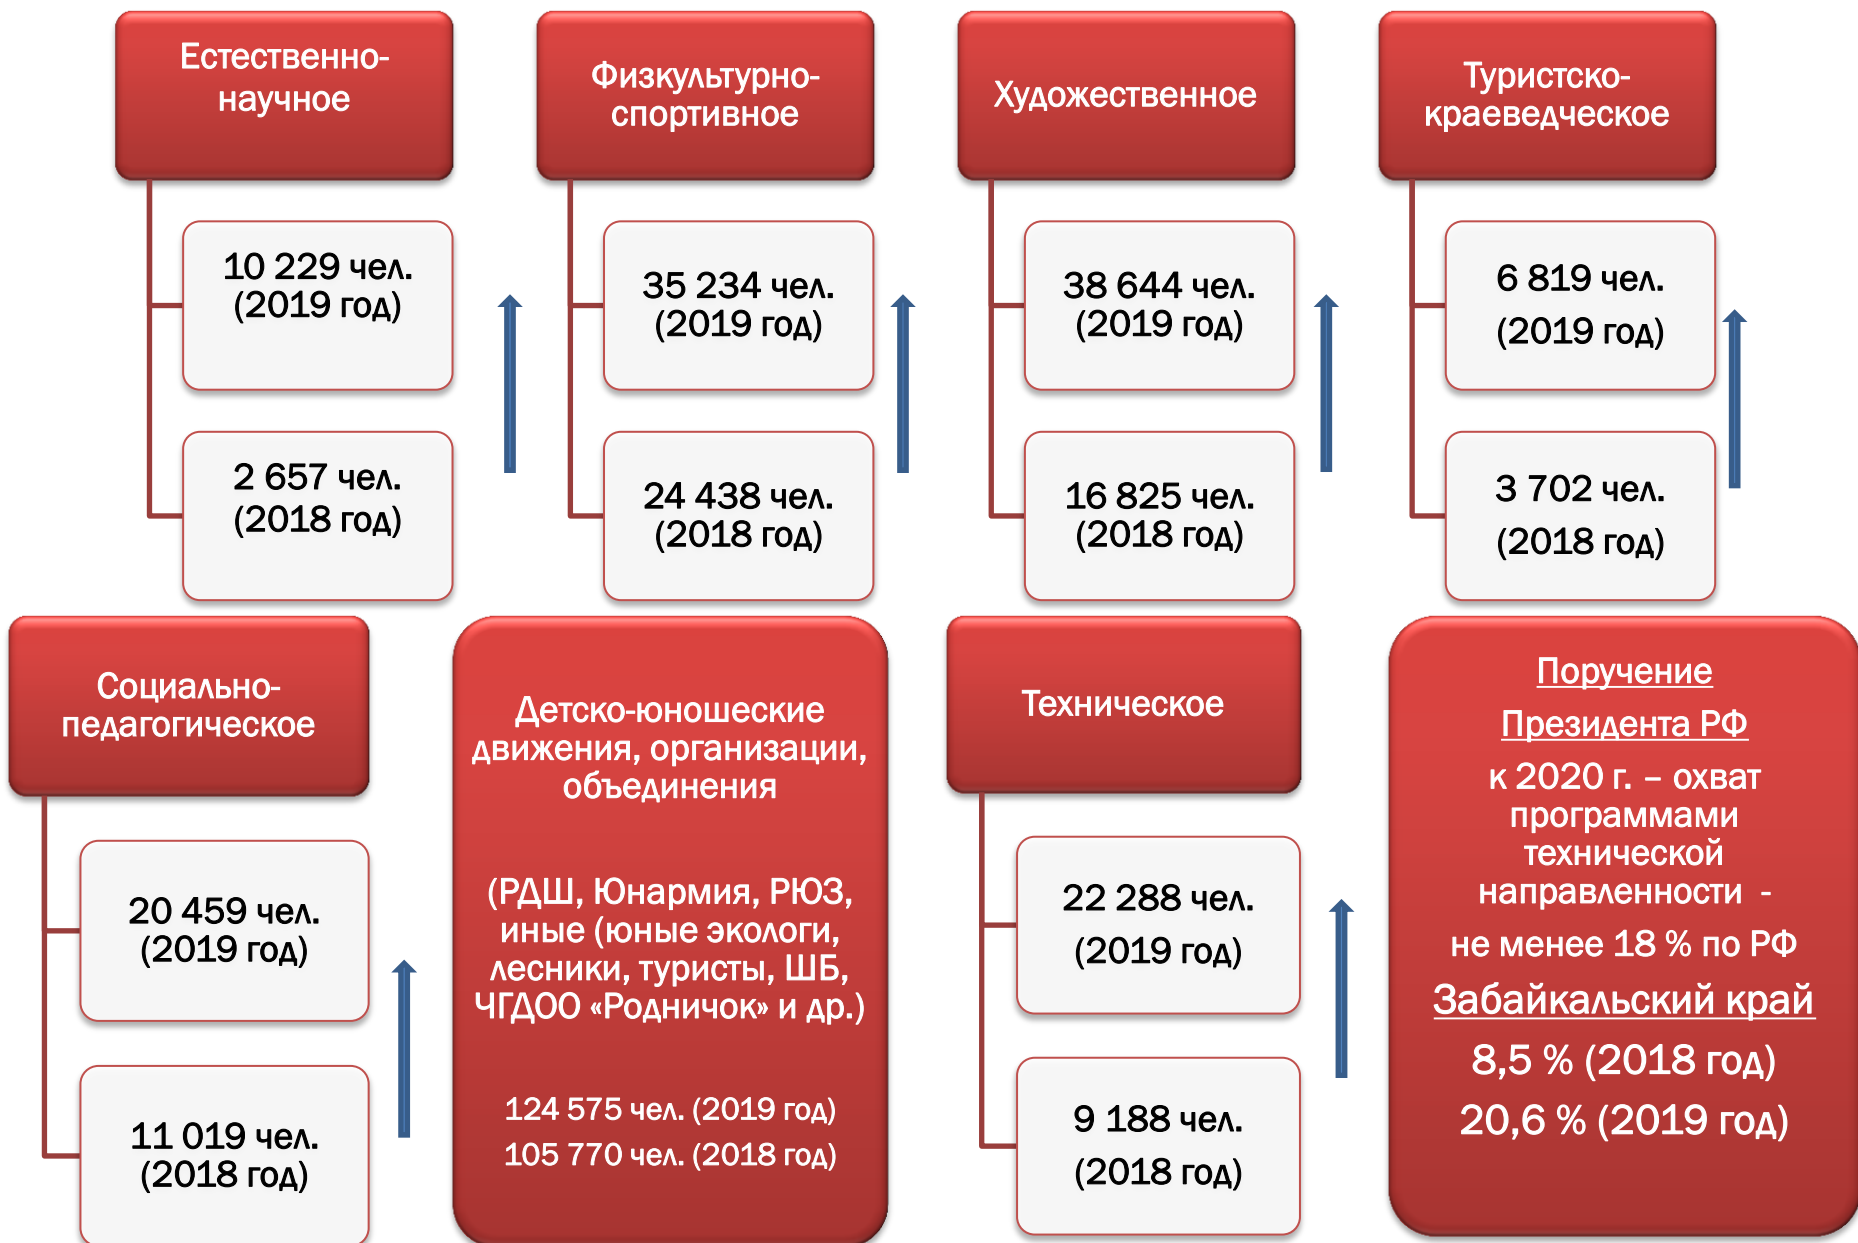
Естественно-научное

10 229 чел. (2019 год)

2 657 чел. (2018 год)

Физкультурно-спортивное

35 234 чел. (2019 год)

24 438 чел. (2018 год)

Художественное

38 644 чел. (2019 год)

16 825 чел. (2018 год)

Туристско-краеведческое

6 819 чел. (2019 год)

3 702 чел. (2018 год)

Социально-педагогическое

20 459 чел. (2019 год)

11 019 чел. (2018 год)

Детско-юношеские движения, организации, объединения

(РДШ, Юнармия, РЮЗ, иные (юные экологи, лесники, туристы, ШБ, ЧГДОО «Родничок» и др.)

124 575 чел. (2019 год)
105 770 чел. (2018 год)

Техническое

22 288 чел. (2019 год)

9 188 чел. (2018 год)

Поручение
Президента РФ
к 2020 г. – охват программами технической направленности -
не менее 18 % по РФ
Забайкальский край
8,5 % (2018 год)
20,6 % (2019 год)